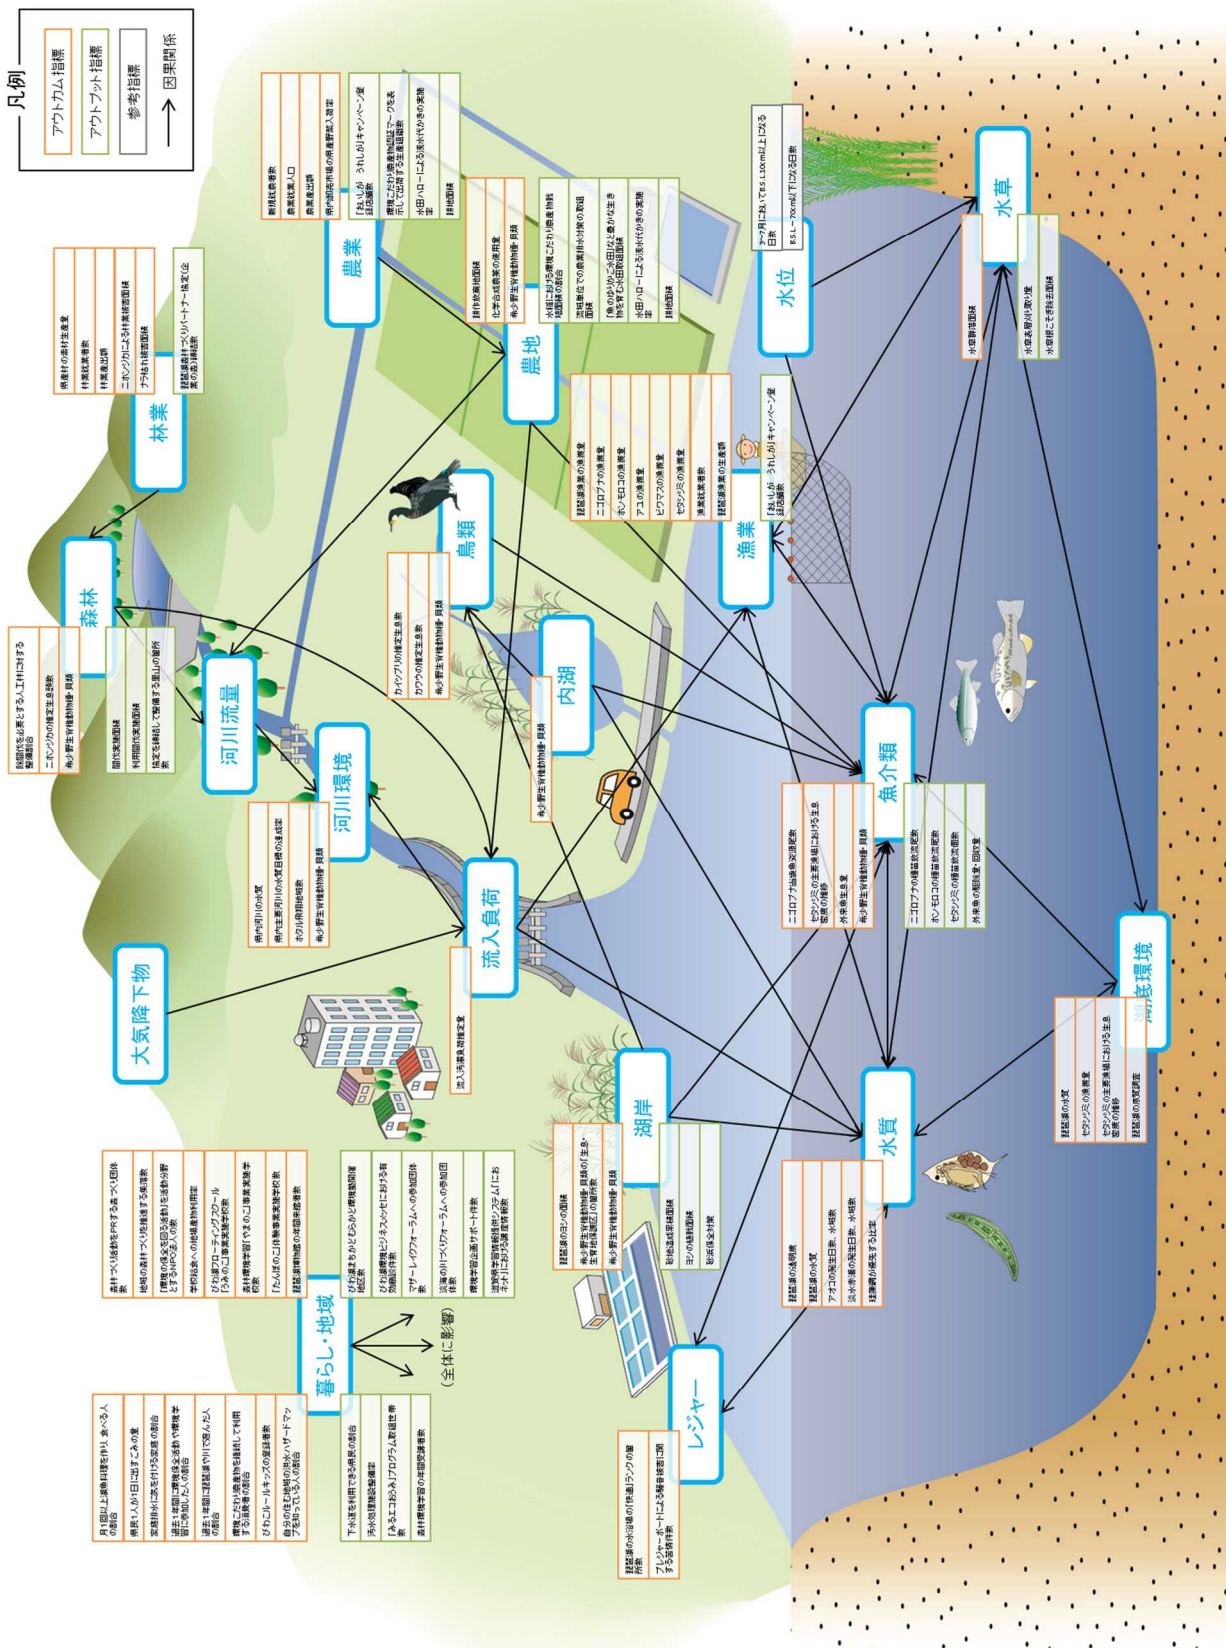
凡例
アウトカム指標
アウトプット指標
参考指標
因果関係

農業
新規就農者数
農業就業人口
農業産出額
県内卸売市場の県産野菜入荷量
「おいしが うれしが」キャンペーン登録店舗数
環境こだわり農産物認証マークを表示して出荷する生産額
水田ハローによる濁水代かきの実施
耕地面積

農地
耕作放棄地面積
化学合成農薬の使用量
希少野生動植物種・貝類
水田における環境こだわり農産物栽培面積の割合
流域単位での農業排水対策の取組
「魚のゆりかご水田」など豊かな生きもの を育む水田取組面積
水田ハローによる濁水代かきの実施
耕地面積

林業
県産材の素材生産量
林業就業者数
林業産出額
ニホンジカによる林業被害面積
ナラ枯れ被害面積
琵琶湖森林づくりパートナー協定(企業)の累計締結数

森林
防災機能を必要とする人工林における整備割合
ニホンジカの推定生息数
希少野生動植物種・貝類
間伐実施面積
利用間伐実施面積
協定を締結して整備する里山の箇所数

河川流量

河川環境
県内河川の水質
県内主要河川の水質目標の達成度
ホタル飛翔地域数
希少野生動植物種・貝類

大気降下物

流入負荷
流入汚濁負荷量

鳥類
カイツブリの推定生息数
カワウの推定生息数
希少野生動植物種・貝類

内湖
希少野生動植物種・貝類

水位
7～9月においてB.S.L.-30cm以上となる日数
B.S.L.-70cm以下となる日数

水草
水草刈取面積
水草根こそぎ除去面積
水草表層刈取り量

漁業
琵琶湖漁業の漁獲量
ニゴロブナの漁獲量
ホンモロコの漁獲量
アユの漁獲量
ビワマスの漁獲量
セタシジミの漁獲量
漁業就業者数
琵琶湖漁業の生産額
「おいしが うれしが」キャンペーン登録店舗数

魚介類
ニゴロブナ当歳魚資源量
セタシジミの主要漁場における生息密度の推移
外来魚生息量
希少野生動植物種・貝類
ニゴロブナの種苗放流尾数
ホンモロコの種苗放流尾数
セタシジミの種苗放流個数
外来魚の駆除量・回収量

湖底環境
琵琶湖の水質
セタシジミの漁獲量
セタシジミの主要漁場における生息密度の推移
琵琶湖の底質調査

水質
琵琶湖の透明度
琵琶湖の水質
アオコの発生日数、水域数
淡水赤潮の発生日数、水域数
琵琶湖が優先する比率

湖岸
琵琶湖のヨシの面積
希少野生動植物種・貝類の「生息・生育地保護区」の箇所数
希少野生動植物種・貝類
砂地造成実績面積
ヨシの植栽面積
砂浜保全対策

レジャー
琵琶湖の水浴場の快適ランクの箇所数
プレジャーボートによる騒音被害に関する苦情件数

暮らし・地域
森林づくり活動をPRする森づくり団体数
地域の森林づくり活動参加者数
「環境の保全を図る活動」を活動分野とするNPO法人の数
学校給食への地場産物利用率
びわ湖フローティングスクール「うみの子」事業実施学校数
森林環境学習「やまのこ」事業実施学校数
「たんぼのこ」体験事業実施学校数
琵琶湖博物館の年間利用者数
びわ湖まちかどひらかど環境施設利用者数
びわ湖環境ビジネスメッセにおける商談件数
マザーレイクフォーラムへの参加団体数
びわ湖の川づくりフォーラムへの参加団体数
環境学習企画サポート件数
滋賀県学習情報提供システムにおける環境学習講座件数
月1回以上湖魚料理を作り、食べる人の割合
県民1人が1日に出すごみの量
家庭排水に気を付ける家庭の割合
過去1年間に琵琶湖や川での環境保全活動や環境学習に参加した人の割合
過去1年間に琵琶湖や川で遊んだ人の割合
環境こだわり農産物を継続して利用する消費者の割合
びわこルールキッズの登録者数
自分の住む地域の洪水ハザードマップを知っている人の割合
下水道を利用できる県民の割合
汚水処理施設整備率
「みるみるみる」プログラム取組世帯数
森林環境学習の年間参加者数
(全体に影響)